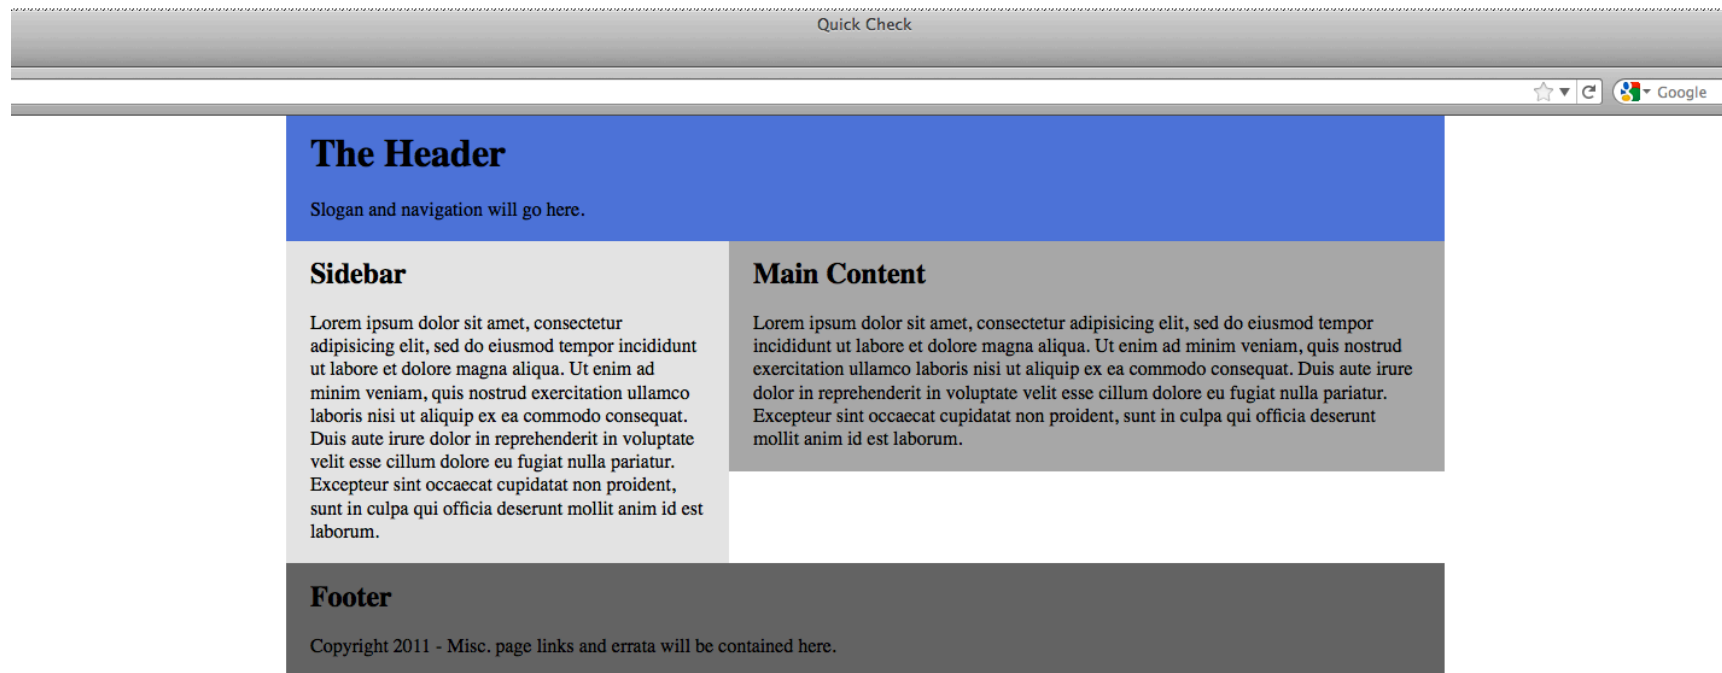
Quick Check

Google

# The Header

Slogan and navigation will go here.

## Sidebar

Lorem ipsum dolor sit amet, consectetur adipisicing elit, sed do eiusmod tempor incididunt ut labore et dolore magna aliqua. Ut enim ad minim veniam, quis nostrud exercitation ullamco laboris nisi ut aliquip ex ea commodo consequat. Duis aute irure dolor in reprehenderit in voluptate velit esse cillum dolore eu fugiat nulla pariatur. Excepteur sint occaecat cupidatat non proident, sunt in culpa qui officia deserunt mollit anim id est laborum.

## Main Content

Lorem ipsum dolor sit amet, consectetur adipisicing elit, sed do eiusmod tempor incididunt ut labore et dolore magna aliqua. Ut enim ad minim veniam, quis nostrud exercitation ullamco laboris nisi ut aliquip ex ea commodo consequat. Duis aute irure dolor in reprehenderit in voluptate velit esse cillum dolore eu fugiat nulla pariatur. Excepteur sint occaecat cupidatat non proident, sunt in culpa qui officia deserunt mollit anim id est laborum.

## Footer

Copyright 2011 - Misc. page links and errata will be contained here.